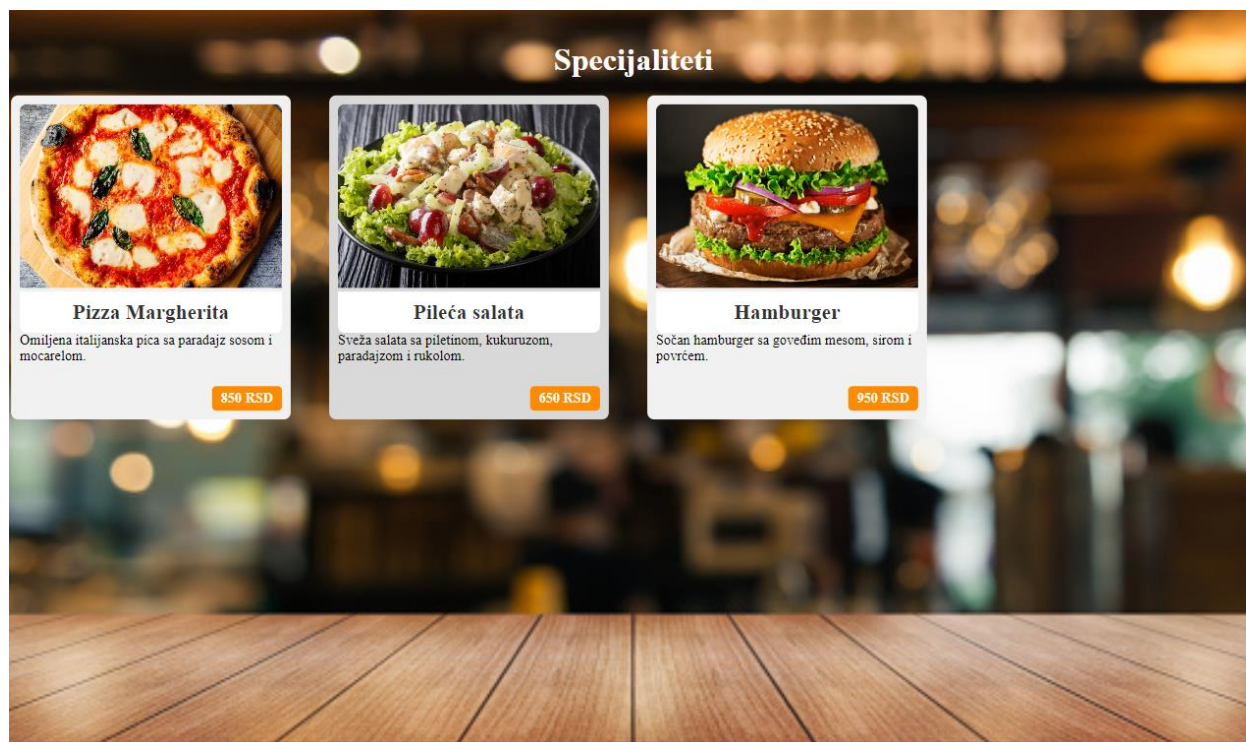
Specijaliteti

Pizza Margherita

Omiljena italijanska pica sa paradajz sosom i mocarelom.

850 RSD

Pileća salata

Sveža salata sa piletinom, kukuruzom, paradajzom i rukolom.

650 RSD

Hamburger

Sočan hamburger sa goveđim mesom, sirom i povrćem.

950 RSD